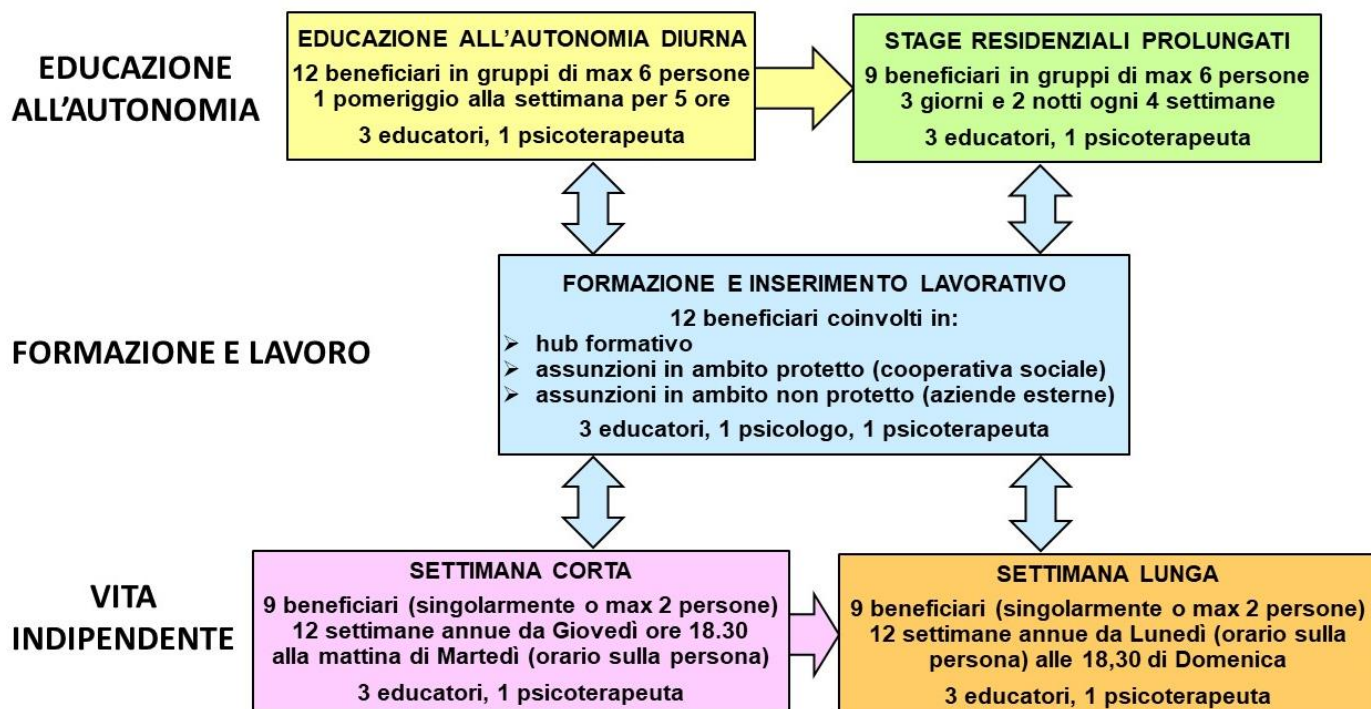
EDUCAZIONE ALL'AUTONOMIA

EDUCAZIONE ALL'AUTONOMIA DIURNA
12 beneficiari in gruppi di max 6 persone
1 pomeriggio alla settimana per 5 ore
3 educatori, 1 psicoterapeuta

STAGE RESIDENZIALI PROLUNGATI
9 beneficiari in gruppi di max 6 persone
3 giorni e 2 notti ogni 4 settimane
3 educatori, 1 psicoterapeuta

FORMAZIONE E LAVORO

FORMAZIONE E INSERIMENTO LAVORATIVO
12 beneficiari coinvolti in:
➢ hub formativo
➢ assunzioni in ambito protetto (cooperativa sociale)
➢ assunzioni in ambito non protetto (aziende esterne)
3 educatori, 1 psicologo, 1 psicoterapeuta

VITA INDIPENDENTE

SETTIMANA CORTA
9 beneficiari (singolarmente o max 2 persone)
12 settimane annue da Giovedì ore 18.30 alla mattina di Martedì (orario sulla persona)
3 educatori, 1 psicoterapeuta

SETTIMANA LUNGA
9 beneficiari (singolarmente o max 2 persone)
12 settimane annue da Lunedì (orario sulla persona) alle 18,30 di Domenica
3 educatori, 1 psicoterapeuta